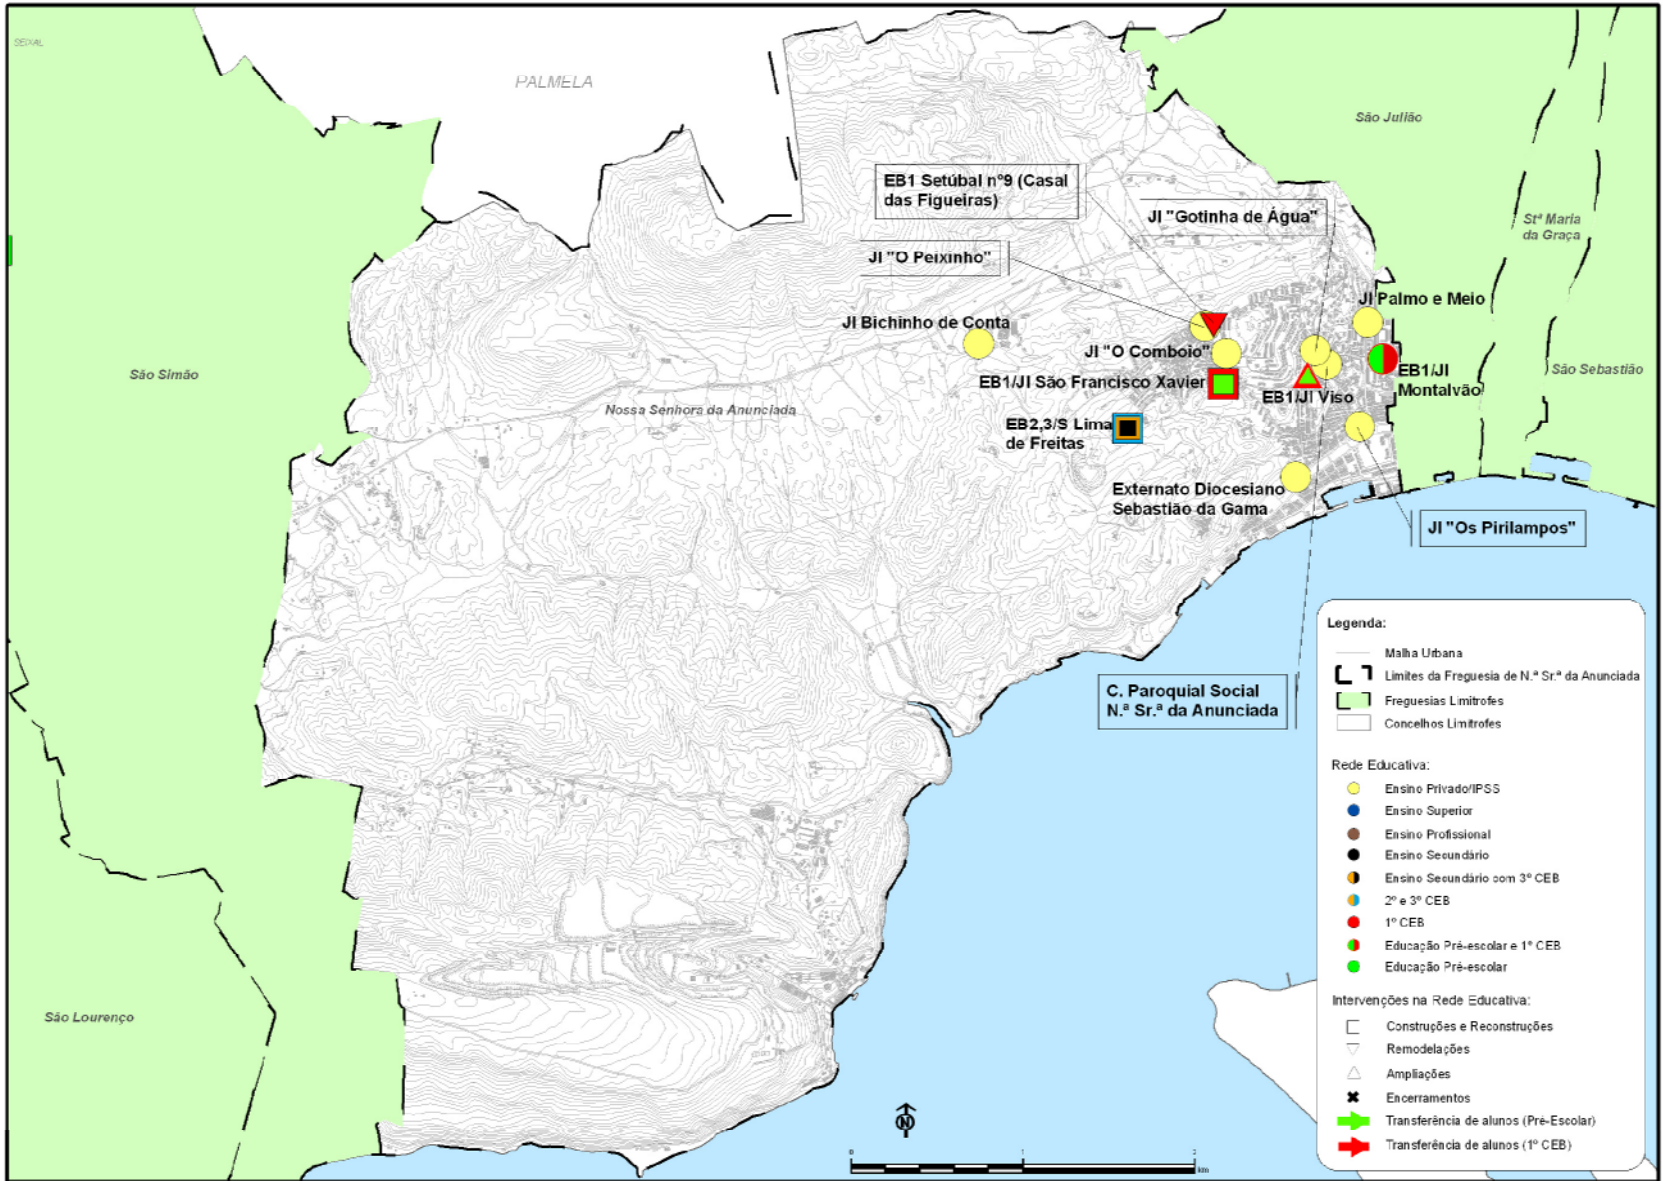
SEIXAL

PALMELA

São Julião

Stª Maria da Graça

São Sebastião

São Simão

São Lourenço

Nossa Senhora da Anunciada

EB1 Setúbal nº9 (Casal das Figueiras)

JI "Gotinha de Água"

JI "O Peixinho"

JI Palmo e Meio

JI Bichinho de Conta

JI "O Comboio"

EB1/JI Montalvão

EB1/JI São Francisco Xavier

EB1/JI Viso

EB2,3/S Lima de Freitas

Externato Diocesiano Sebastião da Gama

JI "Os Pirilampos"

C. Paroquial Social N.ª Sr.ª da Anunciada

Legenda:

Malha Urbana

Limites da Freguesia de N.ª Sr.ª da Anunciada

Freguesias Limítrofes

Concelhos Limítrofes

Rede Educativa:

Ensino Privado/IPSS

Ensino Superior

Ensino Profissional

Ensino Secundário

Ensino Secundário com 3º CEB

2º e 3º CEB

1º CEB

Educação Pré-escolar e 1º CEB

Educação Pré-escolar

Intervenções na Rede Educativa:

Construções e Reconstruções

Remodelações

Ampliações

Encerramentos

Transferência de alunos (Pré-Escolar)

Transferência de alunos (1º CEB)

N

0 1 2 km